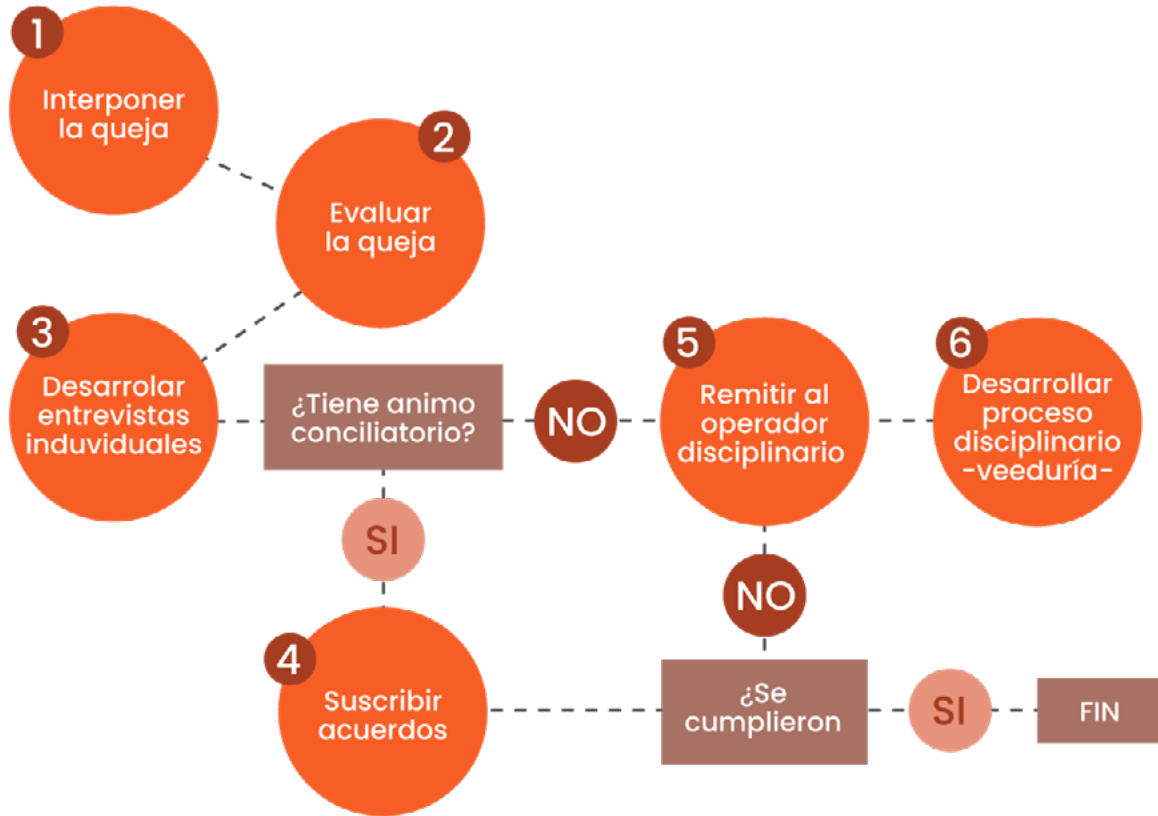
1
Interponer la queja

2
Evaluar la queja

3
Desarrolar entrevistas induviduales

¿Tiene animo conciliatorio?

NO

5
Remitir al operador disciplinario

6
Desarrollar proceso disciplinario -veeduría-

SI

NO

4
Suscribir acuerdos

¿Se cumplieron

SI

FIN